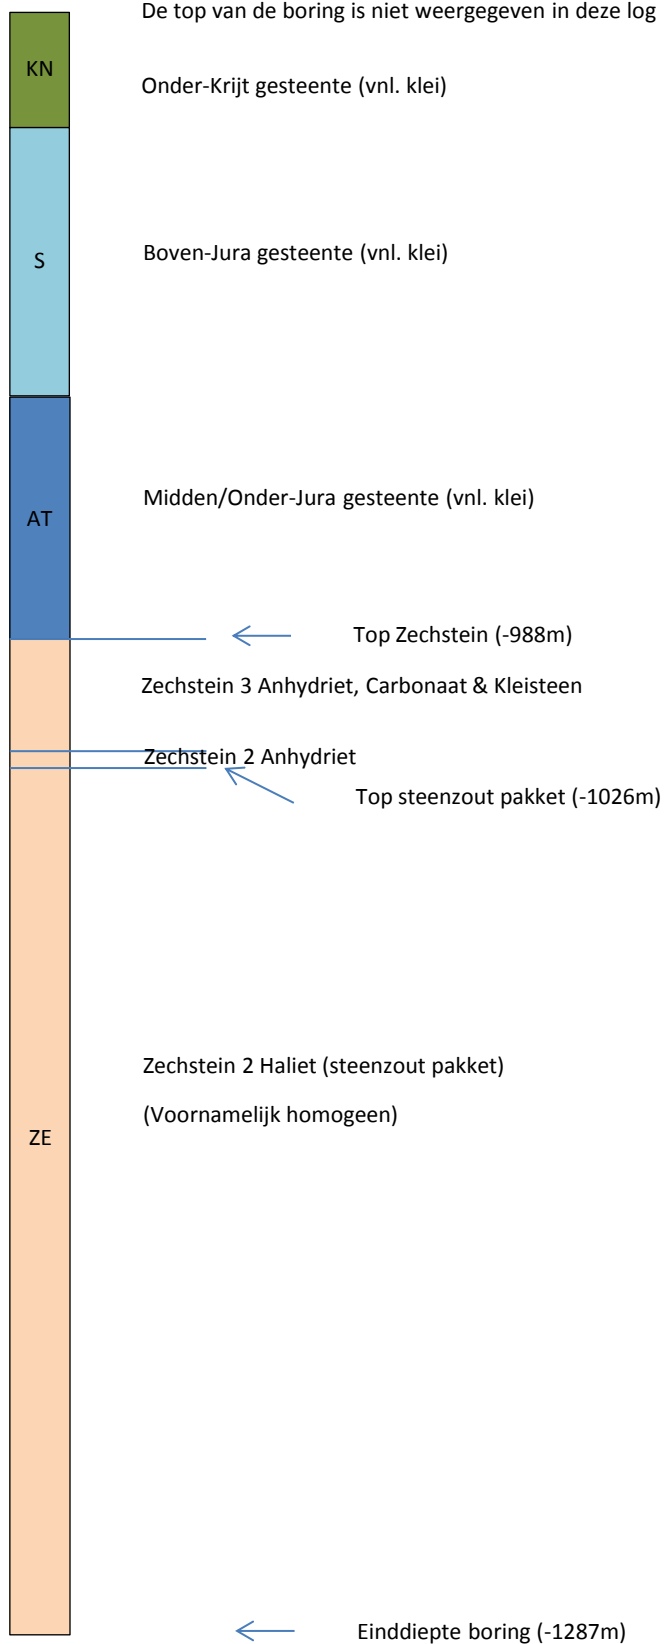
De top van de boring is niet weergegeven in deze log

KN

Onder-Krijt gesteente (vnl. klei)

S

Boven-Jura gesteente (vnl. klei)

AT

Midden/Onder-Jura gesteente (vnl. klei)

Top Zechstein (-988m)

Zechstein 3 Anhydriet, Carbonaat & Kleisteen

Zechstein 2 Anhydriet

Top steenzout pakket (-1026m)

Zechstein 2 Haliet (steenzout pakket)

(Voornamelijk homogeen)

ZE

Einddiepte boring (-1287m)